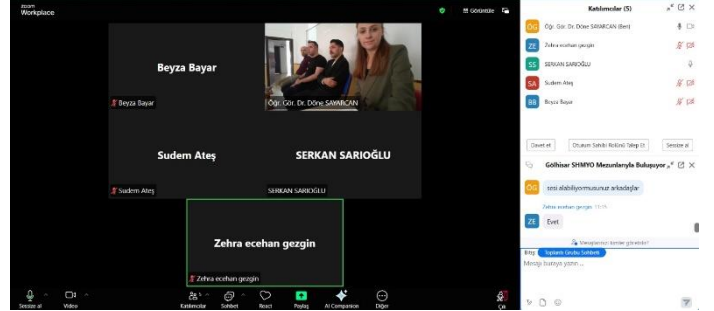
zoom Workplace

Görüntüle

Beyza Bayar

Beyza Bayar

Öğr. Gör. Dr. Döne SAYARCAN

Sudem Ateş

Sudem Ateş

SERKAN SARIOĞLU

SERKAN SARIOĞLU

Zehra ecehan gezgin

Zehra ecehan gezgin

Sesi aç

Video

Katılımcılar

Sohbet

React

Paylaş

AI Companion

Diğer

Çık

Katılımcılar (5)

ÖG Öğr. Gör. Dr. Döne SAYARCAN (Ben)

ZE Zehra ecehan gezgin

SS SERKAN SARIOĞLU

SA Sudem Ateş

BB Beyza Bayar

Davet et

Oturum Sahibi Rolünü Talep Et

Sessize al

Gölhisar SHMYO Mezunlarıyla Buluşuyor

ÖG sesi alabiliyormusunuz arkadaşlar

Zehra ecehan gezgin 11:15

ZE Evet

Mesajlarınızı kimler görebilir?

Kime: Toplantı Grubu Sohbeti

Mesaj buraya yazın...